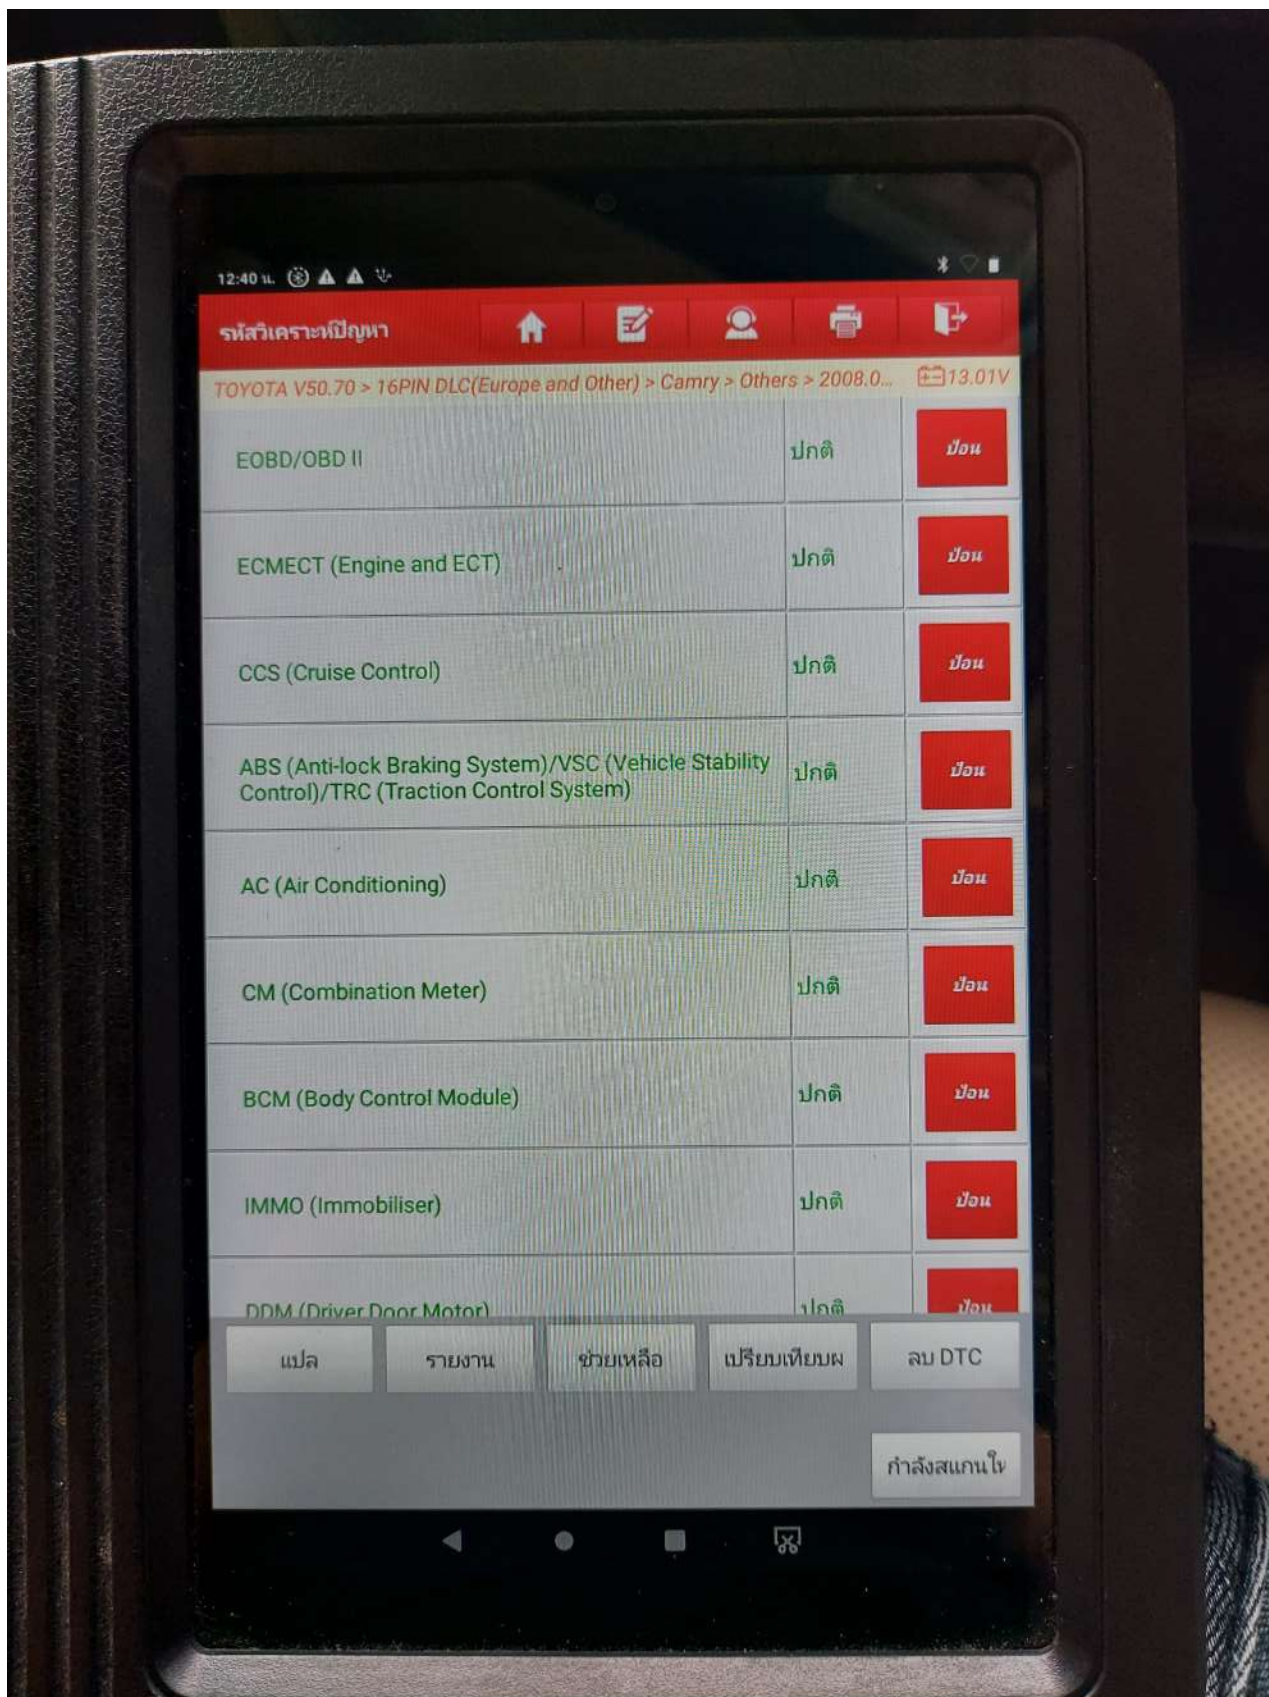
12:40 น.

รหัสวิเคราะห์ปัญหา

TOYOTA V50.70 > 16PIN DLC(Europe and Other) > Camry > Others > 2008.0... 13.01V

| | | |
|---|---|---|
| EOBD/OBD II | ปกติ | ป้อน |
| ECMECT (Engine and ECT) | ปกติ | ป้อน |
| CCS (Cruise Control) | ปกติ | ป้อน |
| ABS (Anti-lock Braking System)/VSC (Vehicle Stability Control)/TRC (Traction Control System) | ปกติ | ป้อน |
| AC (Air Conditioning) | ปกติ | ป้อน |
| CM (Combination Meter) | ปกติ | ป้อน |
| BCM (Body Control Module) | ปกติ | ป้อน |
| IMMO (Immobiliser) | ปกติ | ป้อน |
| DDM (Driver Door Motor) | ปกติ | ป้อน |

แปล รายงาน ช่วยเหลือ เปรียบเทียบผ ลบ DTC

กำลังสแกนใ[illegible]